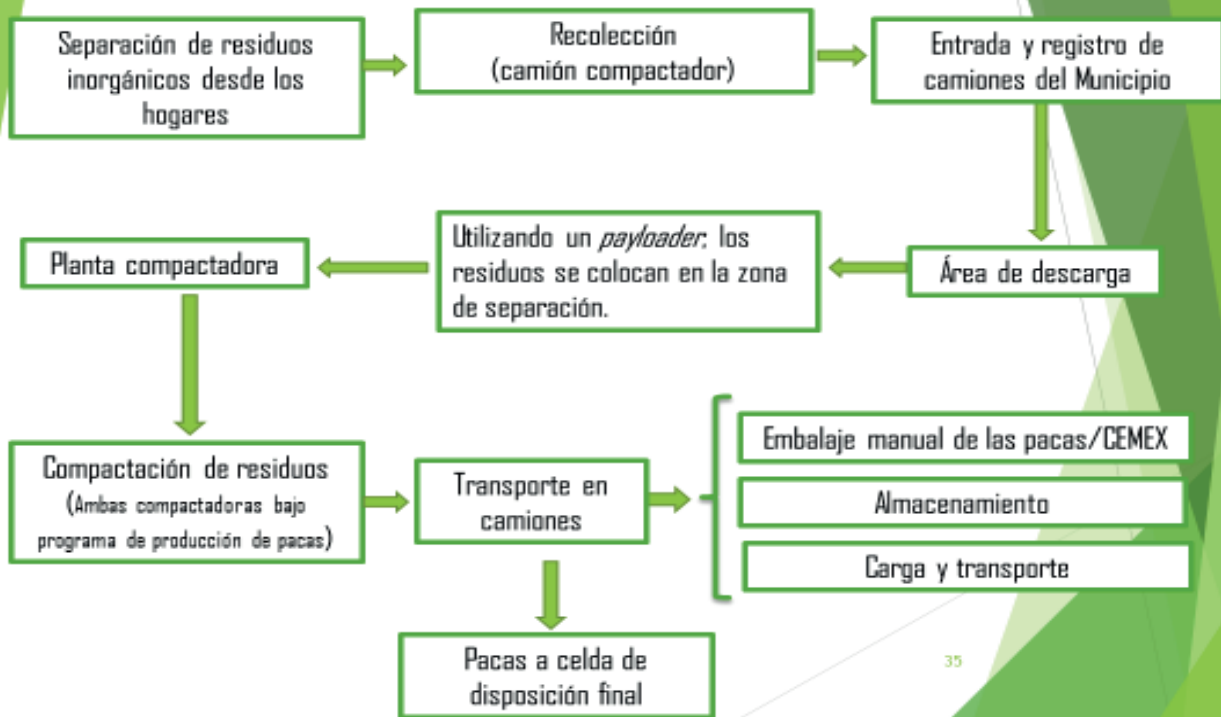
Separación de residuos inorgánicos desde los hogares

Recolección
(camión compactador)

Entrada y registro de camiones del Municipio

Área de descarga

Utilizando un *payloader*, los residuos se colocan en la zona de separación.

Planta compactadora

Compactación de residuos
(Ambas compactadoras bajo programa de producción de pacas)

Transporte en camiones

Embalaje manual de las pacas/CEMEX

Almacenamiento

Carga y transporte

Pacas a celda de disposición final

35